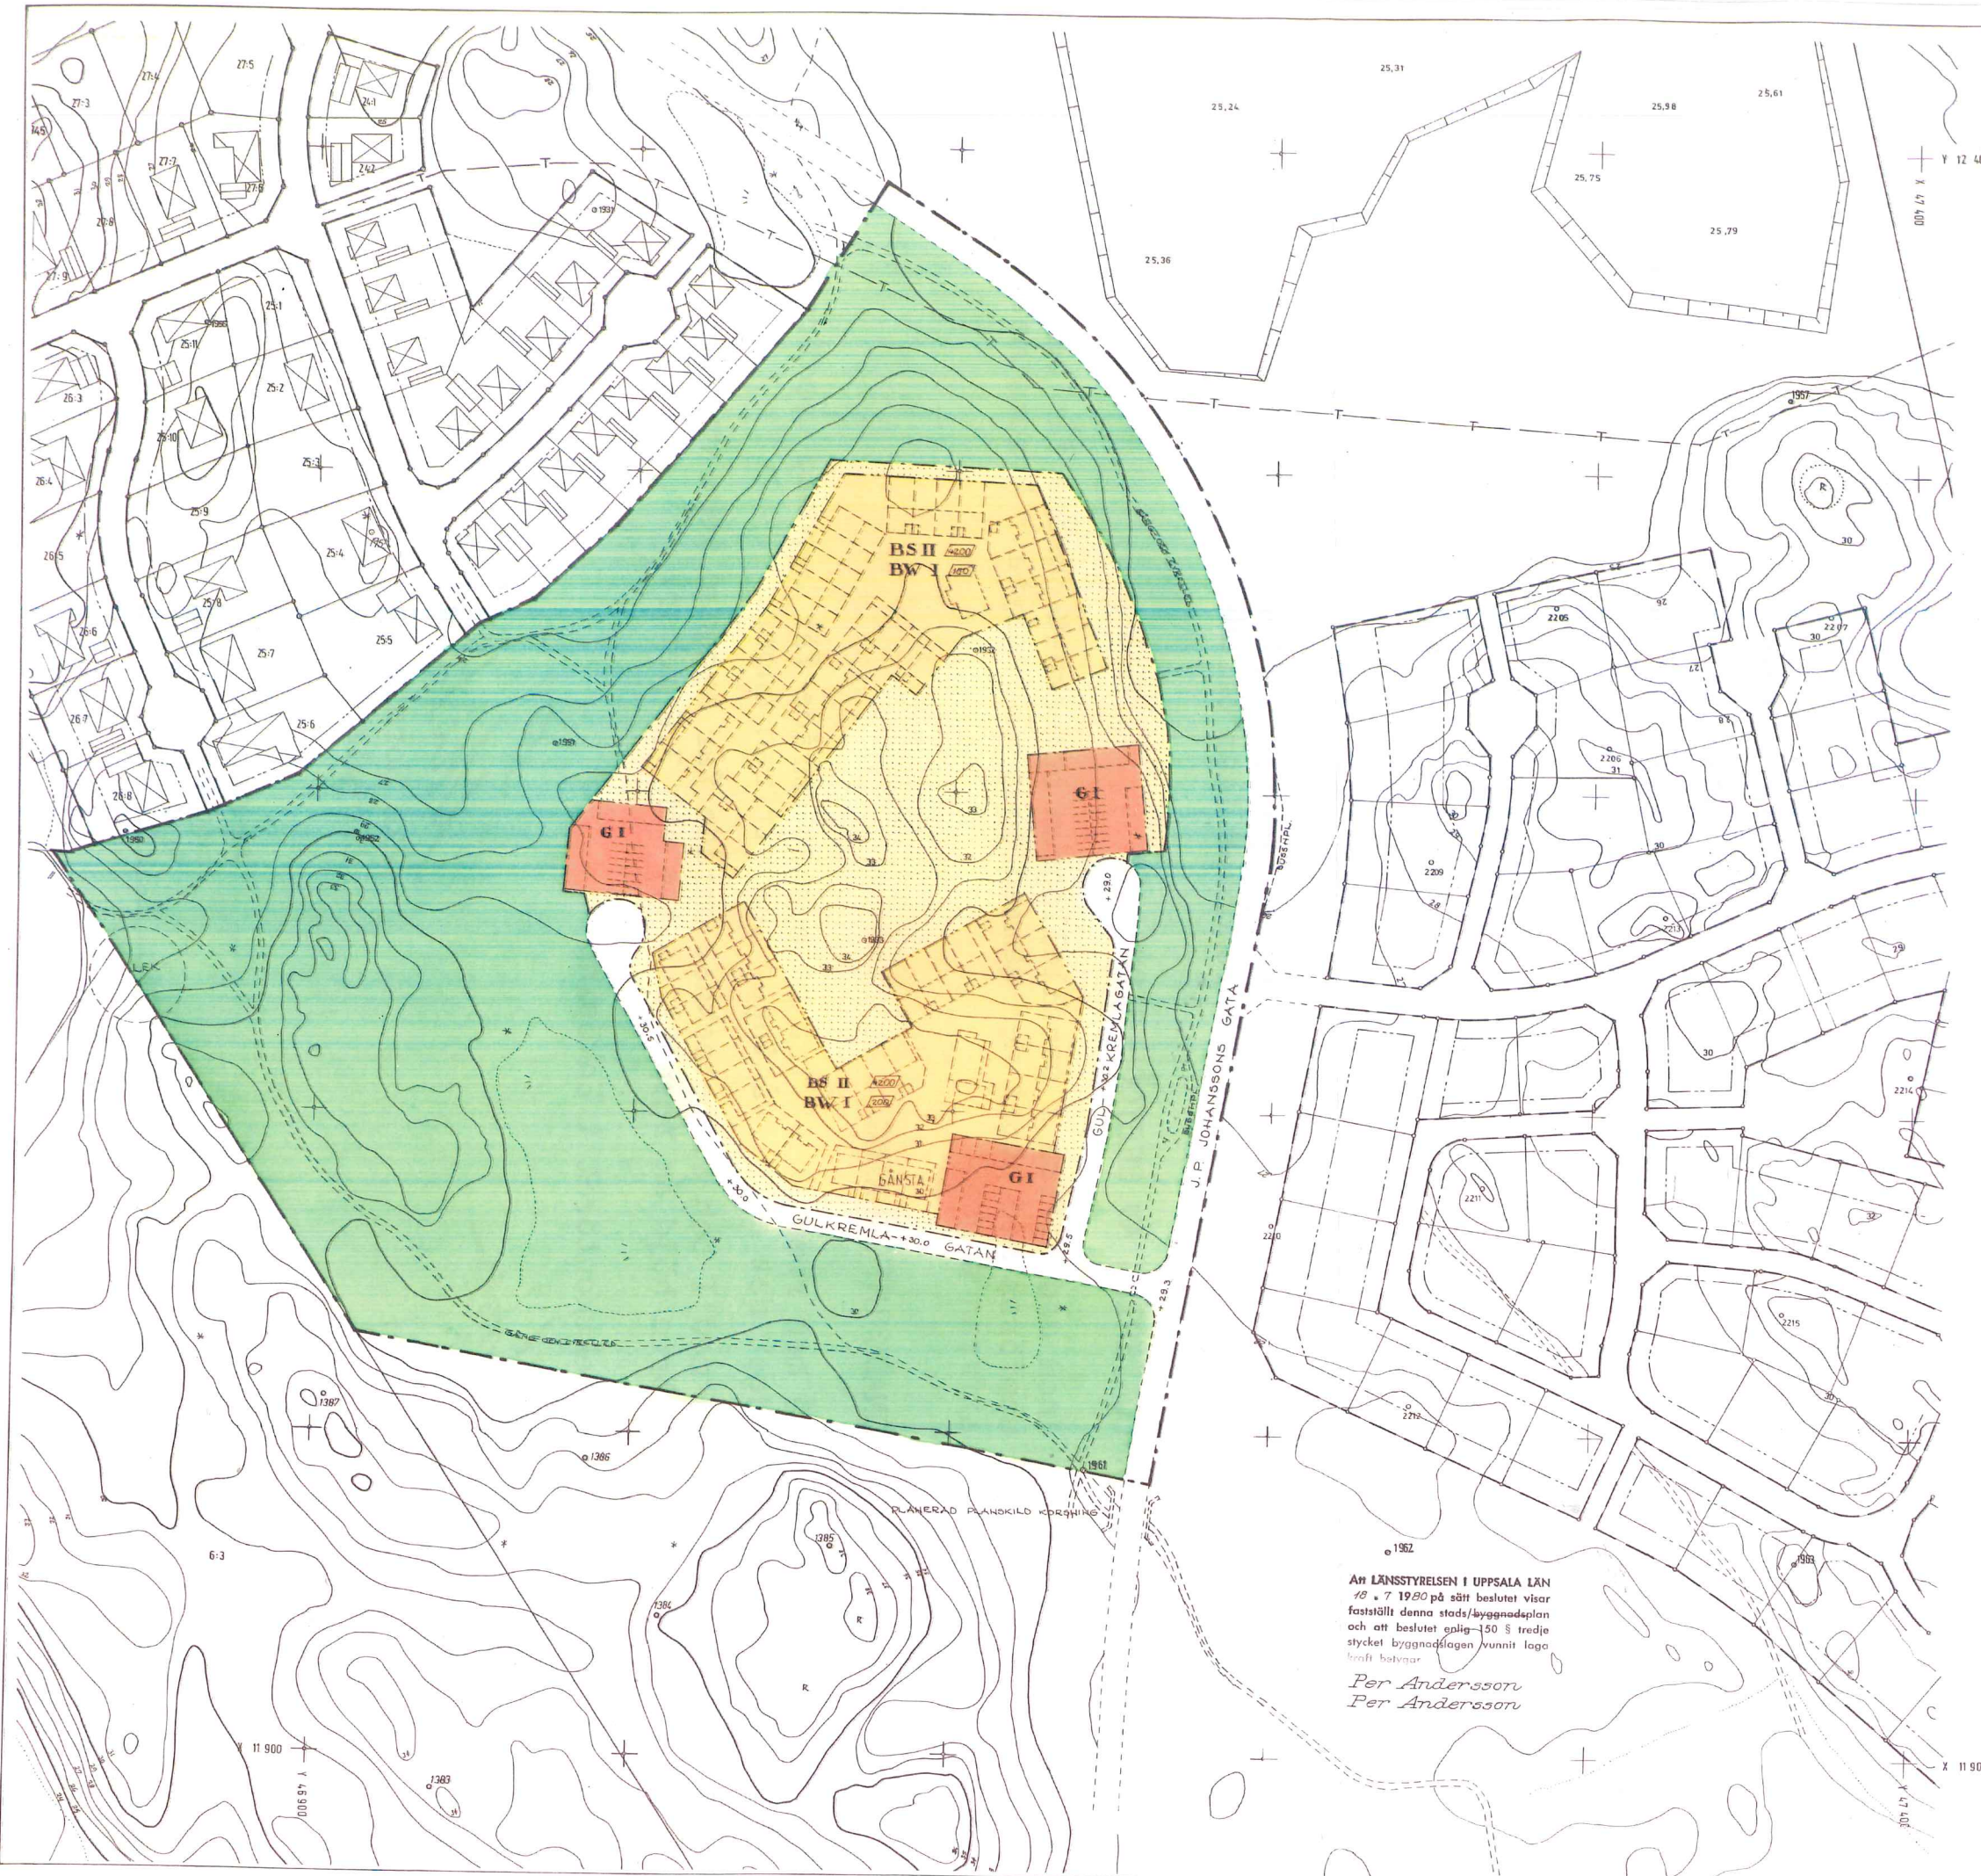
27:5
27:4
27:3
24:1
24:2
27:2
27:6
27:8
27:9
25:1
25:11
25:2
25:3
25:10
25:3
26:4
25:9
25:4
26:5
25:8
26:6
25:5
25:7
26:7
25:6
26:8
25,31
25,24
25,98
25,61
25,75
25,79
25,36
Y 12 4
X 47 400
1957
R
30
BS II
BW I
4200
1800
2205
2207
GI
2206
31
GI
33
34
33
32
2209
30
1953
LEK
GUL KREMLAGATAN
J.P. JOHANSSONS GATA
BS II
BW I
4200
3000
GI
GÅNGSTIG
GULKREMLA- +30,0 GATAN
2214
2211
2210
2215
2212
30
1387
1386
1961
PLANERAD PLANSKILD KORSNING
1385
6:3
1384
R
R
1962
1963
Att LÄNSSTYRELSEN I UPPSALA LÄN 18 . 7 1980 på sätt beslutet visar fastställt denna stads/byggnadsplan och att beslutet enlig 150 § tredje stycket byggnadslagen vunnit laga kraft betygar
Per Andersson
Per Andersson
X 11 900
Y 46 900
1383
X 11 90
Y 47 40